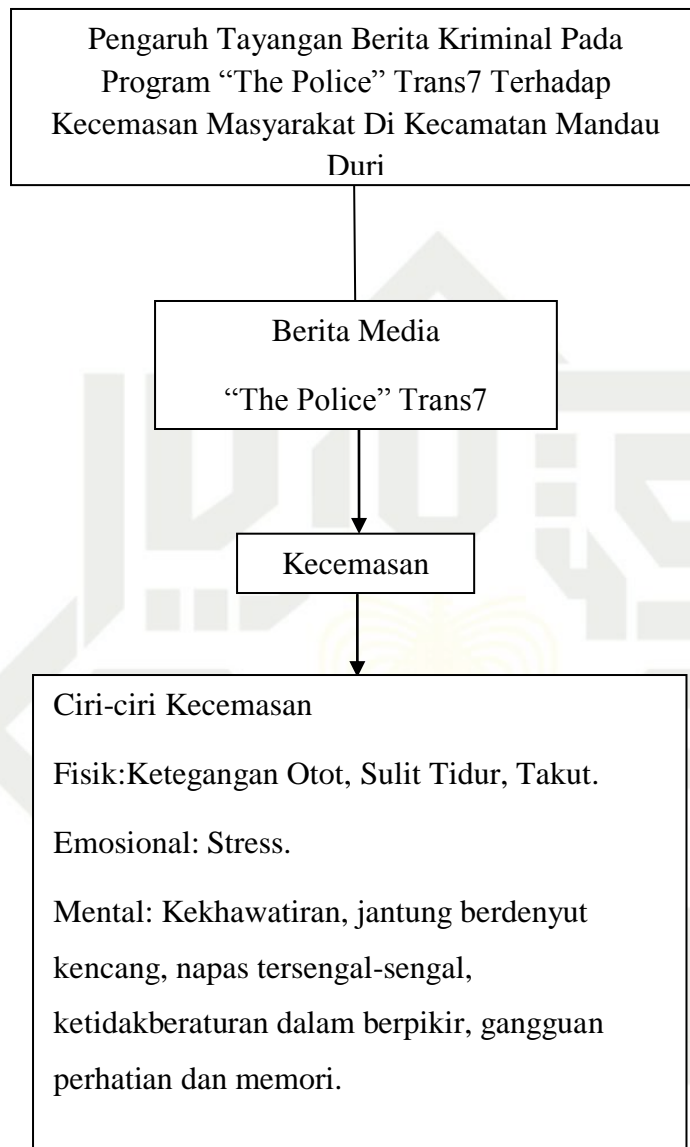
Pengaruh Tayangan Berita Kriminal Pada Program “The Police” Trans7 Terhadap Kecemasan Masyarakat Di Kecamatan Mandau Duri

Berita Media

“The Police” Trans7

Kecemasan

Ciri-ciri Kecemasan

Fisik:Ketegangan Otot, Sulit Tidur, Takut.

Emosional: Stress.

Mental: Kekhawatiran, jantung berdenyut kencang, napas tersengal-sengal, ketidakberaturan dalam berpikir, gangguan perhatian dan memori.